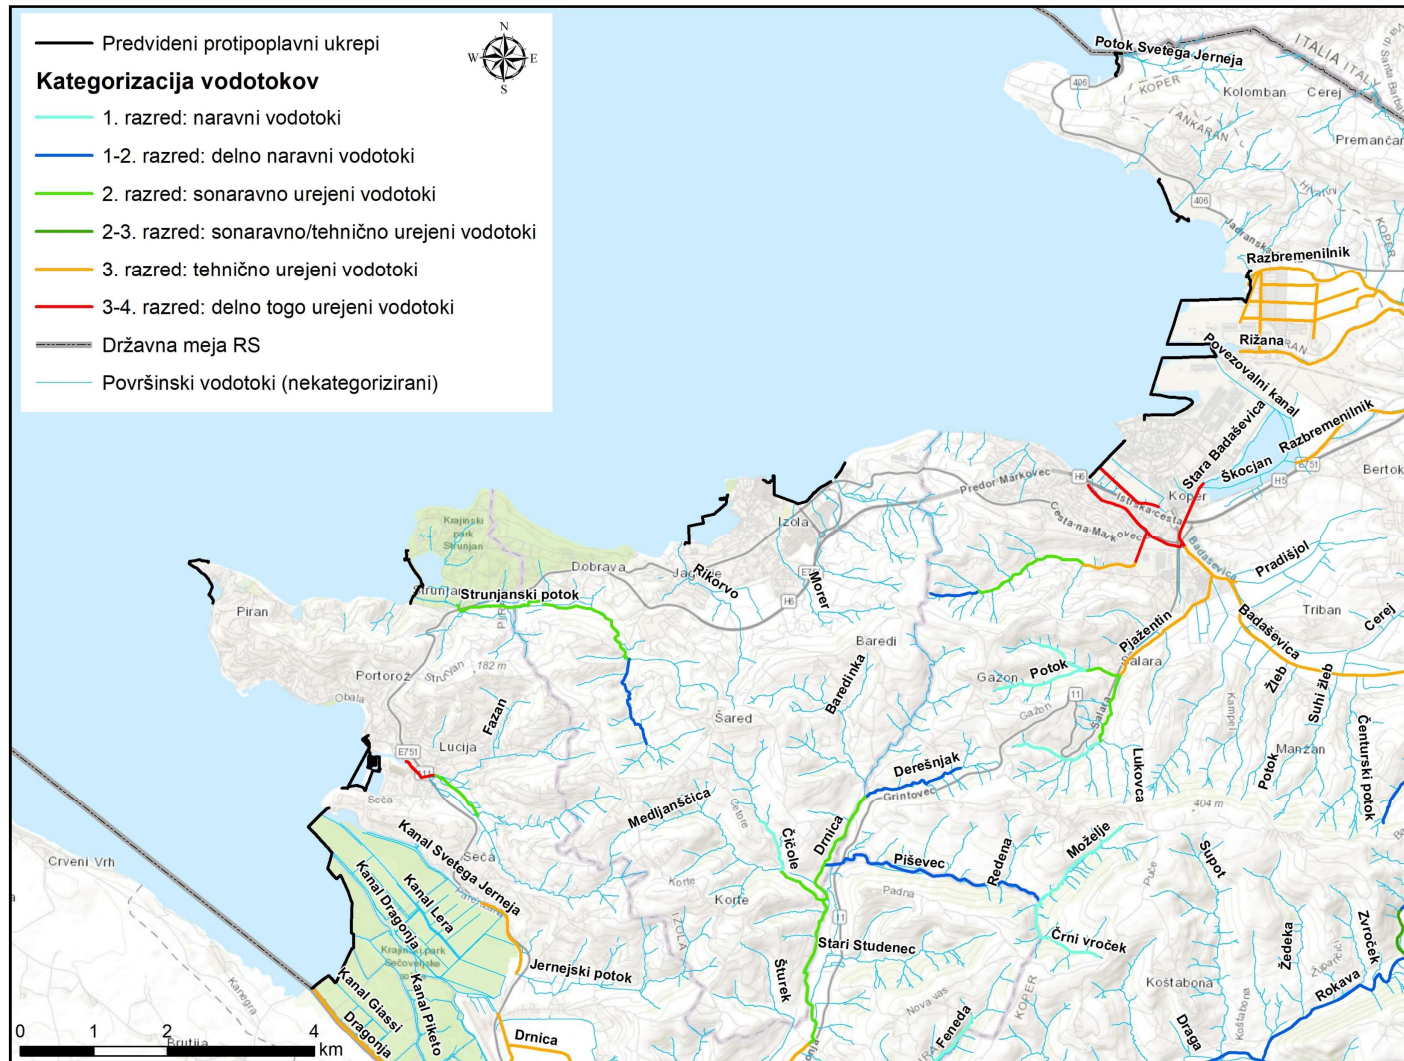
Predvideni protipoplavni ukrepi
Kategorizacija vodotokov
1. razred: naravni vodotoki
1-2. razred: delno naravni vodotoki
2. razred: sonaravno urejeni vodotoki
2-3. razred: sonaravno/tehnično urejeni vodotoki
3. razred: tehnično urejeni vodotoki
3-4. razred: delno togo urejeni vodotoki
Državna meja RS
Površinski vodotoki (nekategorizirani)

N
W E
S

Potok Svetega Jerneja
ITALIA ITALY
Santa Barbara
KOPER
Kolomban
Cerej
ANKARAN
Premančan
Hrvatini
KOPER
406
406
Jadranska
Razbremenilnik
Rižana
RAN
Povezovalni kanal
Stara Badaševica
Razbremenilnik
Škocjan
E751
H5
Bertok
Predor Markovec
H6
Istrska cesta
Koper
Cesta na Markovec
Badaševica
Pradišjol
Triban
Cerej
Badaševica
Pijažentin
Salara
Žleb
Suhi žleb
Kampel
Manžan
Potok
Čenturski potok
Gažon
Potok
11
Gažon
Salara
Lukovca
Krajinski park Strunjan
Dobrava
Jagodje
Rikorvo
Izola
E751
Morer
H6
Strunjan
Strunjanski potok
Piran
Baredi
Baredinka
Portorož
Strunjan
182 m
Obala
Fazan
Šared
E751
Lucija
Derešnjak
Grintovec
404 m
Sečo
Medljanščica
Čentore
Čičole
Drnica
Možejle
Pišovec
Redena
Šupot
Sečo
Kanal Svetega Jerneja
Crveni Vrh
Kanal Dragonja
Kanal Lera
Korte
Korte
Padna
Puče
Izola
11
Stari Studenec
Črni vroček
Žedeka
Zvroček
Krajinski park Sečoveljske soline
Jernejski potok
Šturek
Koštabona
Nova vas
Kanegra
Kanal Giassi
Kanal Piketo
KOPER
Feneda
Koštabona
Zupančiči
Rokava
Draga
Dragonja
Drnica
Brutija
0 1 2 4
km